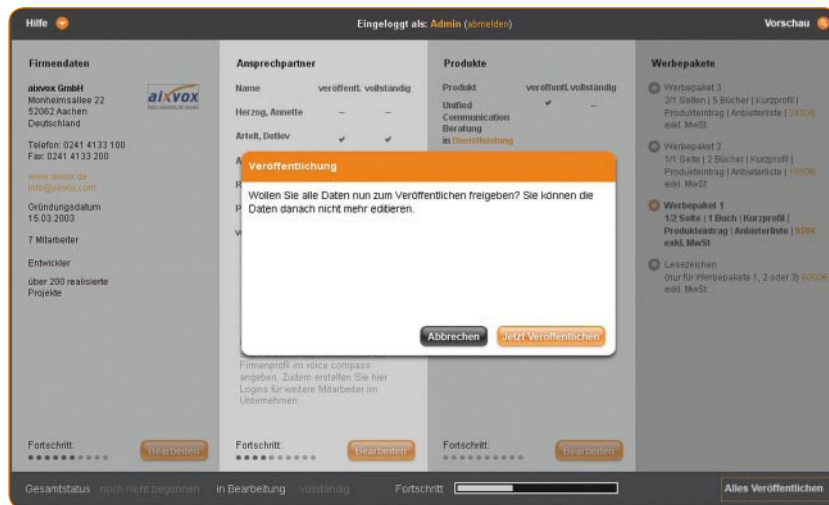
Hilfe

Eingeloggt als: Admin (abmelden)

Vorschau

Firmendaten

aixvox GmbH
Monheimsallee 22
52062 Aachen
Deutschland

aixvox

Telefon: 0241 4133 100
Fax: 0241 4133 200

www.aixvox.de
info@aixvox.com

Gründungsdatum
15.03.2003

7 Mitarbeiter

Entwickler

über 200 realisierte Projekte

Fortschritt:

Bearbeiten

Ansprechpartner

| Name | veröffentl. | vollständig |
|---|---|---|
| Herzog, Annette | – | – |
| Artelt, Detlev | ✔ | ✔ |

Firmenprofil im voice compass angeben. Zudem erstellen Sie hier Logins für weitere Mitarbeiter im Unternehmen.

Fortschritt:

Bearbeiten

Produkte

| Produkt | veröffentl. | vollständig |
|---|---|---|
| Unified Communication Beratung in Dienstleistung | ✔ | – |

Fortschritt:

Bearbeiten

Werbepakete

Werbepaket 3
2/1 Seiten | 5 Bücher | Kurzprofil | Produkteintrag | Anbieterliste | 2450€ exkl. MwSt

Werbepaket 2
1/1 Seite | 2 Bücher | Kurzprofil | Produkteintrag | Anbieterliste | 1450€ exkl. MwSt

Werbepaket 1
1/2 Seite | 1 Buch | Kurzprofil | Produkteintrag | Anbieterliste | 950€ exkl. MwSt

Lesezeichen
(nur für Werbepakete 1, 2 oder 3) 600€ exkl. MwSt

Veröffentlichung

Wollen Sie alle Daten nun zum Veröffentlichen freigeben? Sie können die Daten danach nicht mehr editieren.

Abbrechen

Jetzt Veröffentlichen

Gesamtstatus noch nicht begonnen in Bearbeitung vollständig

Fortschritt

Alles Veröffentlichen